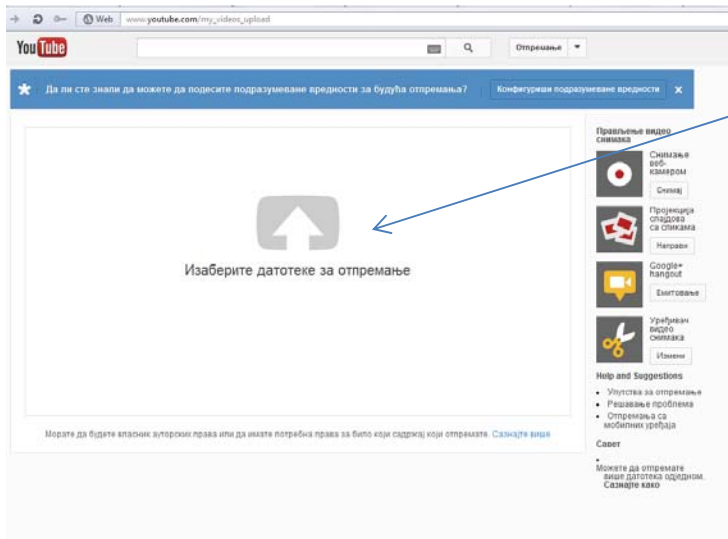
Web www.youtube.com/my_videos_upload

YouTube

Отпремање

Да ли сте знали да можете да подесите подразумеване вредности за будућа отпремања?

Конфигуриши подразумеване вредности

Изаберите датотеке за отпремање

Морате да будете власник ауторских права или да имате потребна права за било који садржај који отпремате. Сазнајте више

Прављење видео снимака

Снимање веб-камером

Снимај

Пројекција слајдова са сликама

Направи

Google+ hangout

Емитовање

Уређивач видео снимака

Измени

Help and Suggestions

- Упутства за отпремање
- Решавање проблема
- Отпремања са мобилних уређаја

Савет

Можете да отпремате више датотека одједном. Сазнајте како